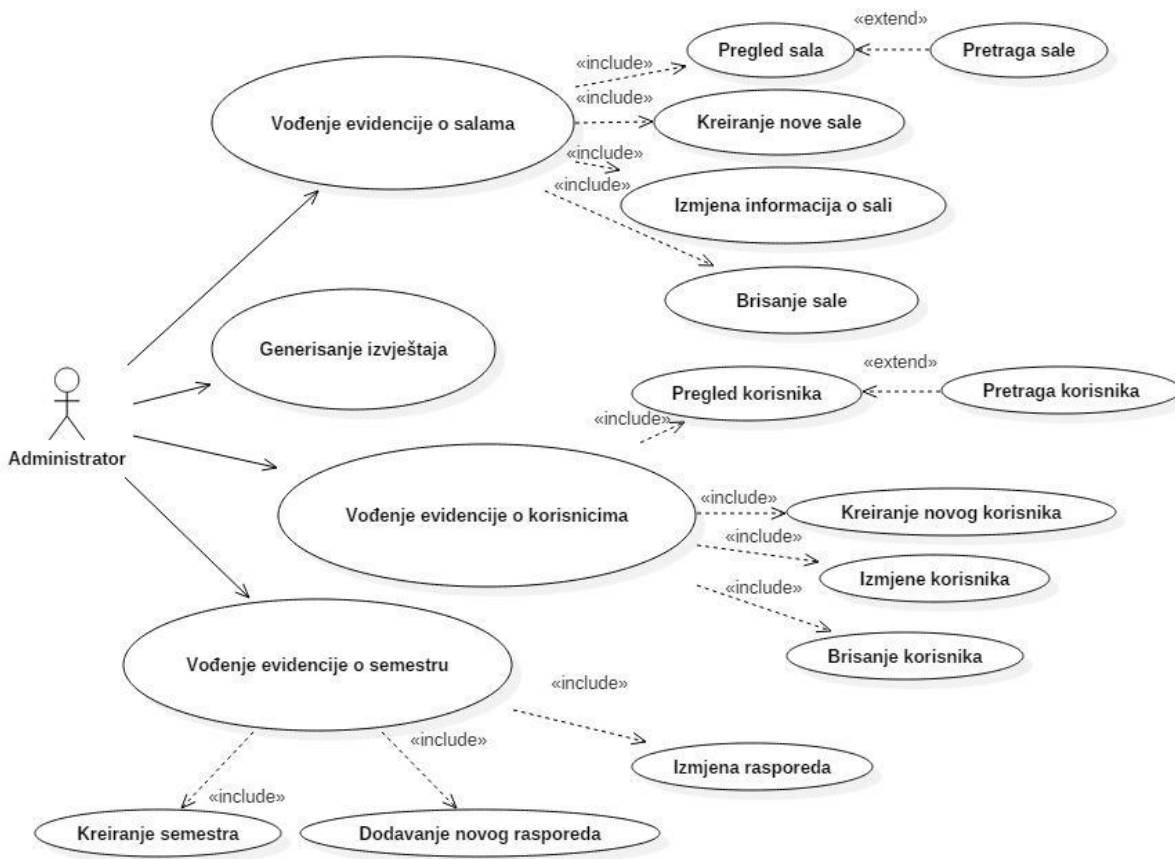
«extend»

«include»

Pregled sala

Pretraga sale

«include»

Vođenje evidencije o salama

Kreiranje nove sale

«include»

«include»

Izmjena informacija o sali

Brisanje sale

Generisanje izvještaja

«extend»

Pregled korisnika

Pretraga korisnika

«include»

Administrator

«include»

Vođenje evidencije o korisnicima

Kreiranje novog korisnika

«include»

Izmjene korisnika

«include»

Brisanje korisnika

Vođenje evidencije o semestru

«include»

«include»

Izmjena rasporeda

«include»

Kreiranje semestra

Dodavanje novog rasporeda